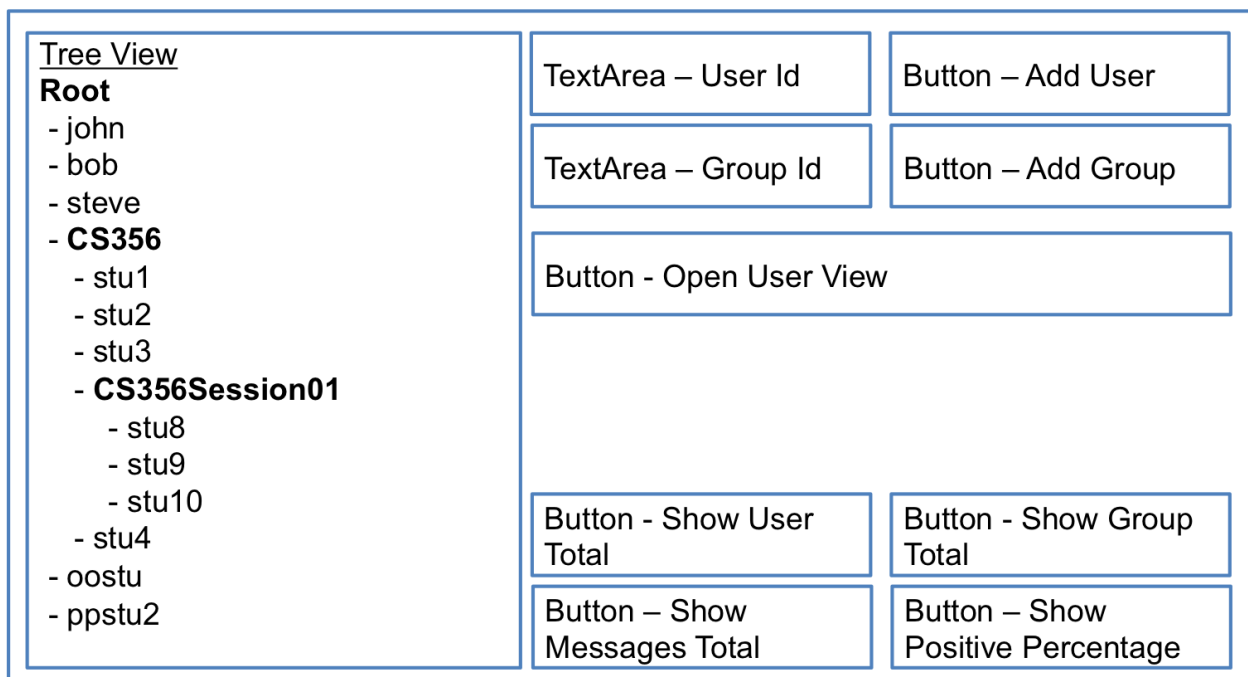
Tree View
**Root**
- john
- bob
- steve
- **CS356**
  - stu1
  - stu2
  - stu3
  - **CS356Session01**
    - stu8
    - stu9
    - stu10
  - stu4
- oostu
- ppstu2

TextArea – User Id

Button – Add User

TextArea – Group Id

Button – Add Group

Button - Open User View

Button - Show User Total

Button - Show Group Total

Button – Show Messages Total

Button – Show Positive Percentage